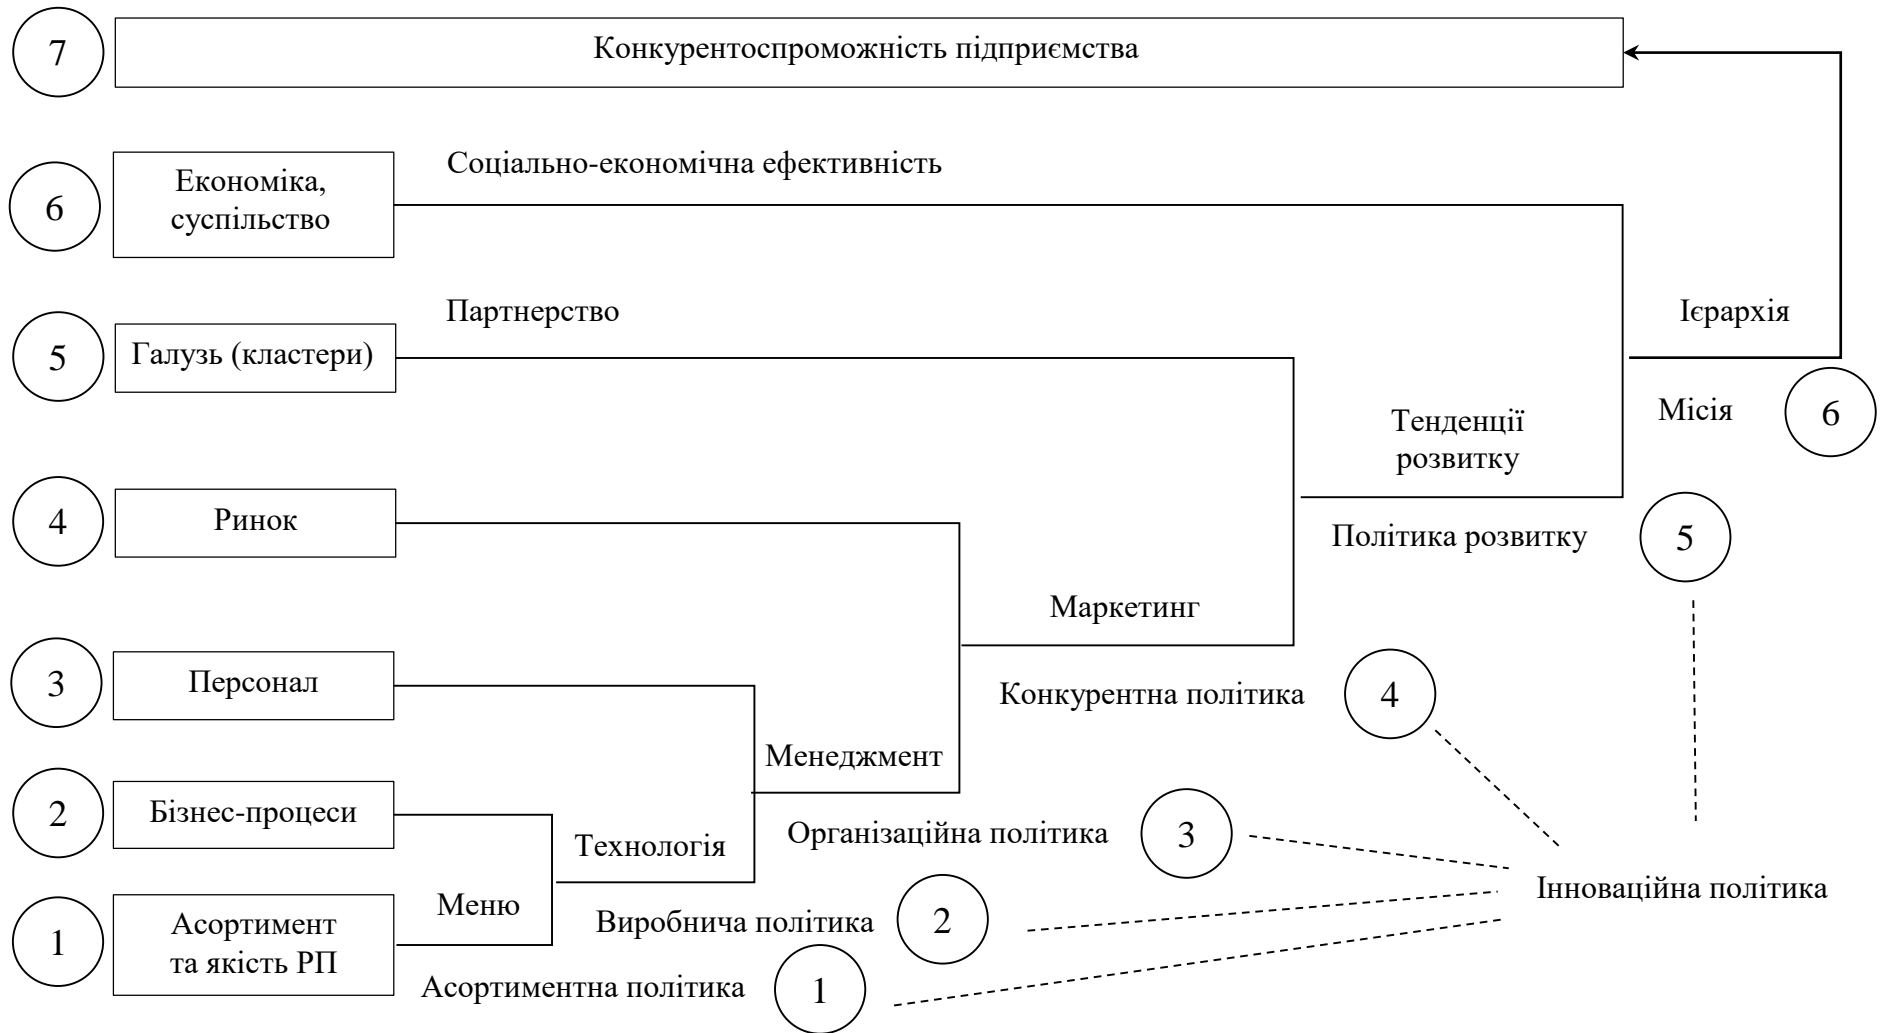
7 Конкурентоспроможність підприємства

6 Економіка, суспільство

Соціально-економічна ефективність

5 Галузь (кластери)

Партнерство

Ієрархія

Місія 6

Тенденції розвитку

4 Ринок

Політика розвитку 5

Маркетинг

3 Персонал

Конкурентна політика 4

Менеджмент

2 Бізнес-процеси

Технологія

Організаційна політика 3

Інноваційна політика

1 Асортимент та якість РП

Меню

Виробнича політика 2

Асортиментна політика 1